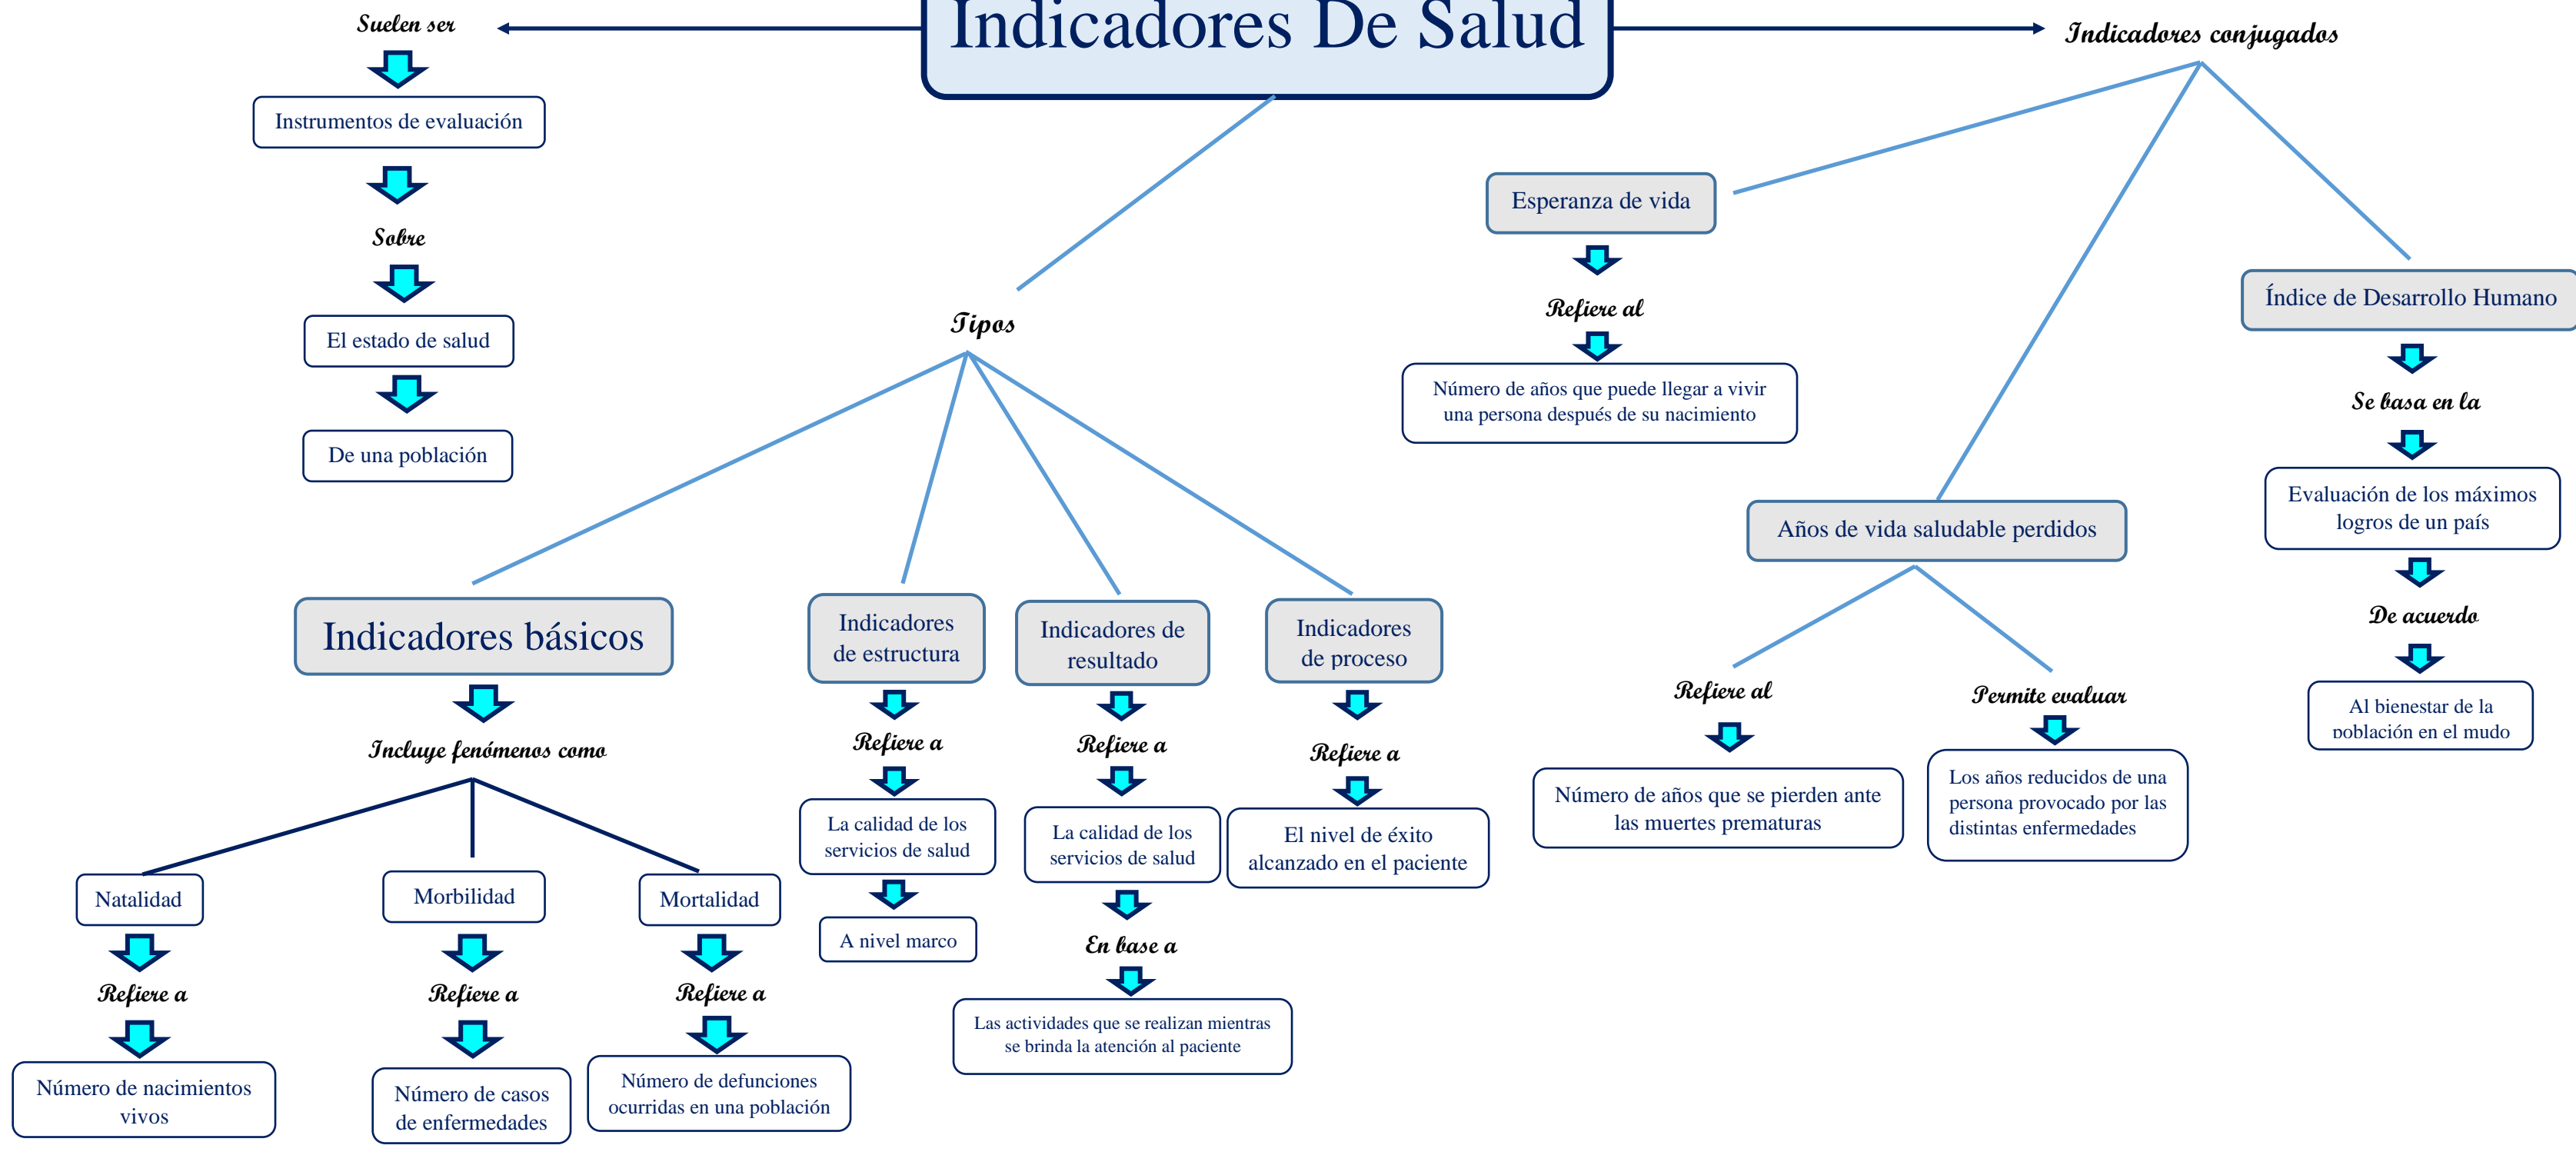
Indicadores De Salud

Suelen ser

Instrumentos de evaluación

Sobre

El estado de salud

De una población

Tipos

Indicadores básicos

Incluye fenómenos como

Natalidad

Refiere a

Número de nacimientos vivos

Morbilidad

Refiere a

Número de casos de enfermedades

Mortalidad

Refiere a

Número de defunciones ocurridas en una población

Indicadores de estructura

Refiere a

La calidad de los servicios de salud

A nivel marco

Indicadores de resultado

Refiere a

La calidad de los servicios de salud

En base a

Las actividades que se realizan mientras se brinda la atención al paciente

Indicadores de proceso

Refiere a

El nivel de éxito alcanzado en el paciente

Indicadores conjugados

Esperanza de vida

Refiere al

Número de años que puede llegar a vivir una persona después de su nacimiento

Años de vida saludable perdidos

Refiere al

Número de años que se pierden ante las muertes prematuras

Permite evaluar

Los años reducidos de una persona provocado por las distintas enfermedades

Índice de Desarrollo Humano

Se basa en la

Evaluación de los máximos logros de un país

De acuerdo

Al bienestar de la población en el mudo